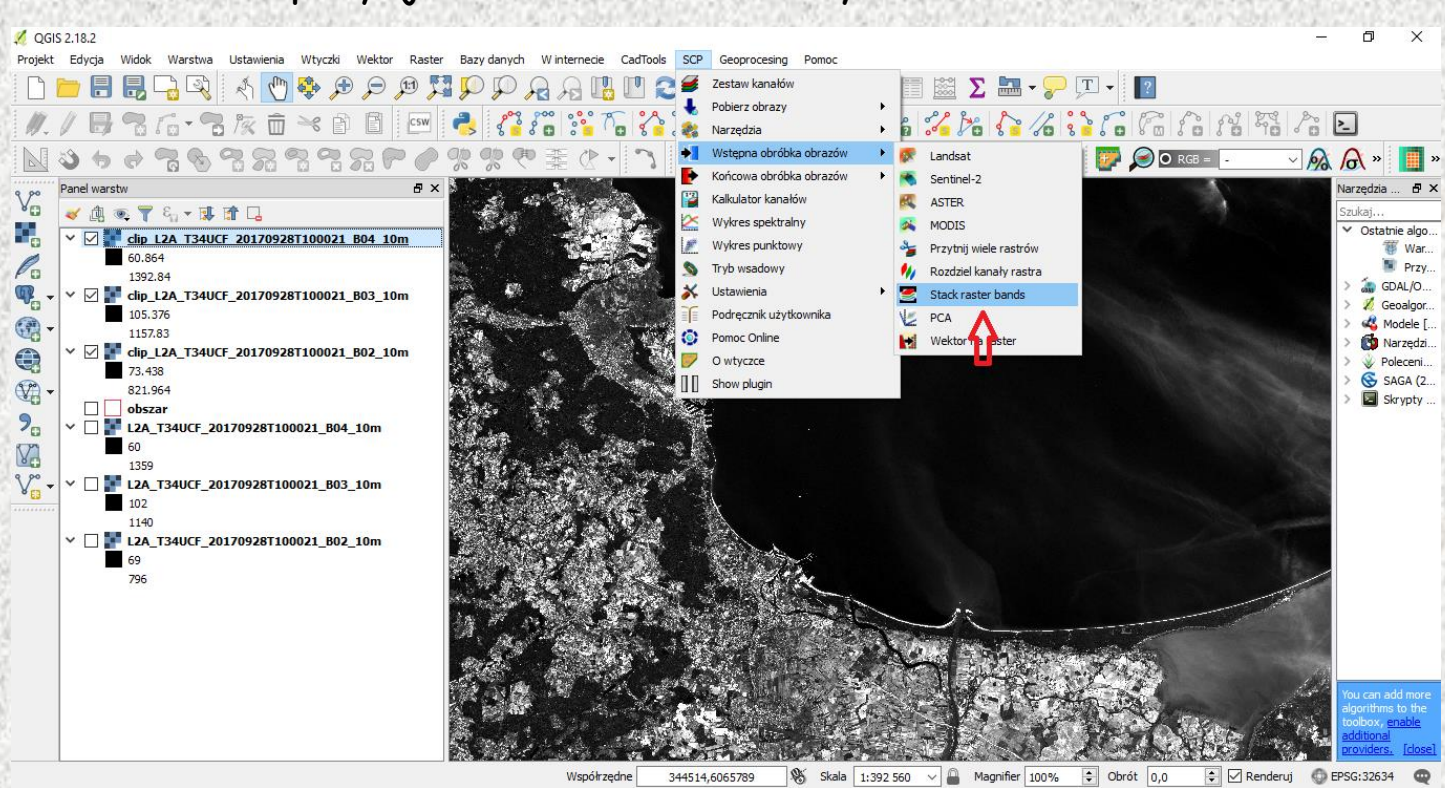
QGIS 2.18.2

Projekt Edycja Widok Warstwa Ustawienia Wtyczki Wektor Raster Bazy danych W internecie CadTools SCP Geoprocesing Pomoc

Zestaw kanałów
Pobierz obrazy
Narzędzia
Wstępna obróbka obrazów
Końcowa obróbka obrazów
Kalkulator kanałów
Wykres spektralny
Wykres punktowy
Tryb wsadowy
Ustawienia
Podręcznik użytkownika
Pomoc Online
O wtyczce
Show plugin

Landsat
Sentinel-2
ASTER
MODIS
Przytnij wiele rastrów
Rozdziel kanały rastra
Stack raster bands
PCA
Wektor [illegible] aster

RGB =

Panel warstw
clip_L2A_T34UCF_20170928T100021_B04_10m
60.864
1392.84
clip_L2A_T34UCF_20170928T100021_B03_10m
105.376
1157.83
clip_L2A_T34UCF_20170928T100021_B02_10m
73.438
821.964
obszar
L2A_T34UCF_20170928T100021_B04_10m
60
1359
L2A_T34UCF_20170928T100021_B03_10m
102
1140
L2A_T34UCF_20170928T100021_B02_10m
69
796

Narzędzia ...
Szukaj...
Ostatnie algo...
War...
Przy...
GDAL/O...
Geoalgor...
Modele [...
Narzędzi...
Poleceni...
SAGA (2...
Skrypty ...

You can add more algorithms to the toolbox, enable additional providers. [close]

Współrzędne 344514,6065789 Skala 1:392 560 Magnifier 100% Obrót 0,0 Renderuj EPSG:32634